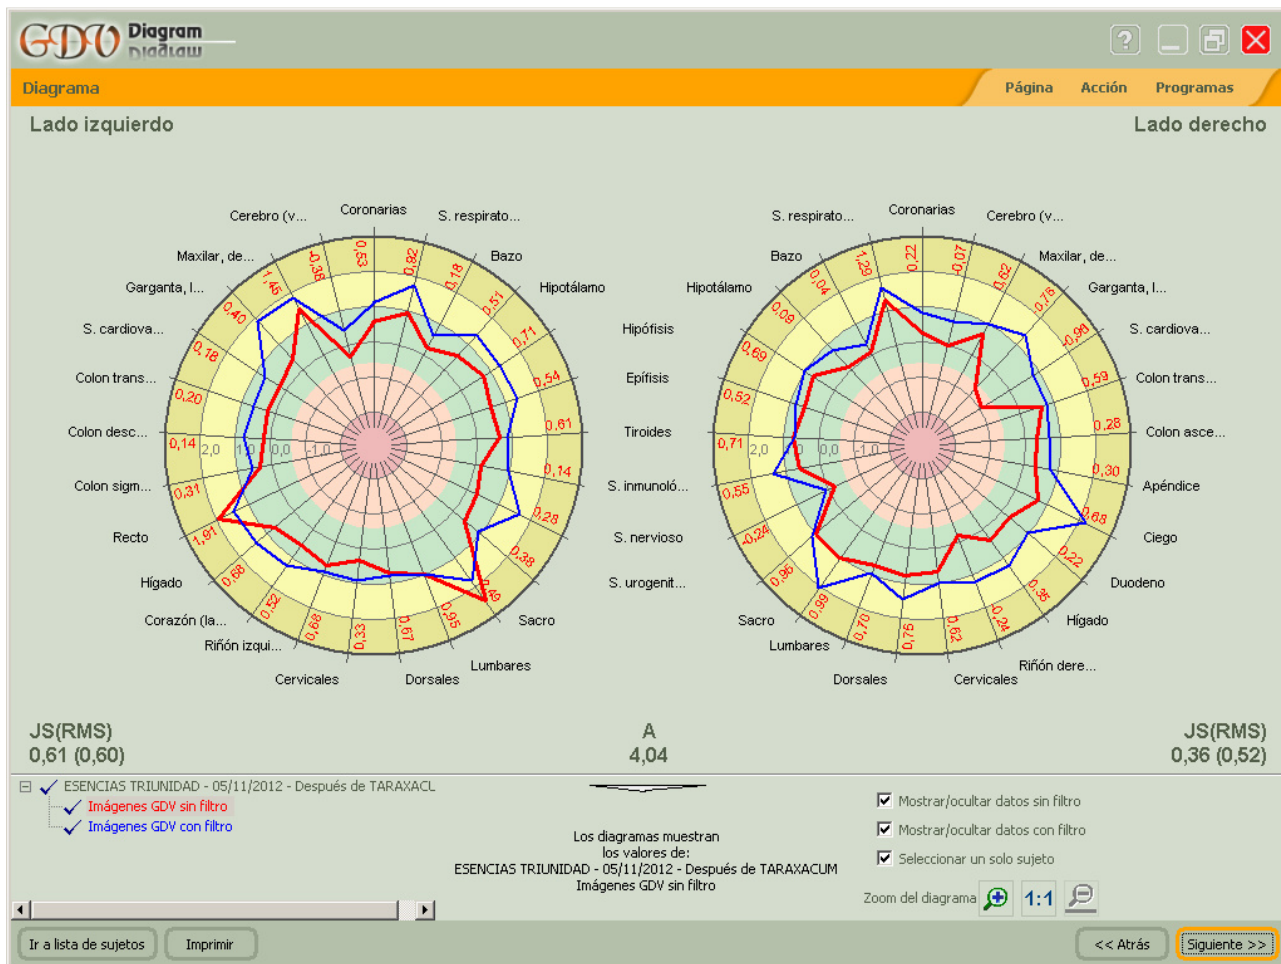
GDV Diagram

Diagrama

Página Acción Programas

Lado izquierdo

Lado derecho

Cerebro (v... Coronarias S. respirato... Bazo Hipotálamo Hipófisis Epífisis Tiroides S. inmunoló... S. nervioso S. urogenit... Sacro Lumbares Dorsales Cervicales Riñón izqui... Corazón (la... Hígado Recto Colon sigm... Colon desc... Colon trans... S. cardiova... Garganta, l... Maxilar, de...

-0,38 0,53 0,82 0,18 0,51 0,71 0,54 0,61 0,14 0,28 0,38 0,46 0,95 0,67 0,33 0,68 0,52 0,68 1,91 0,31 0,14 0,20 0,18 0,40 1,45

2,0 1,0 0,0 -1,0

S. respirato... Coronarias Cerebro (v... Maxilar, de... Garganta, l... S. cardiova... Colon trans... Colon asce... Apéndice Ciego Duodeno Hígado Riñón dere... Cervicales Dorsales Lumbares Sacro Bazo Hipotálamo

1,29 0,22 0,07 0,62 0,76 0,90 0,59 0,28 0,30 0,68 0,22 0,35 0,24 0,62 0,76 0,70 0,99 0,96 -0,24 0,55 0,71 0,52 0,69 0,08 0,04

2,0 1,0 0,0 -1,0

JS(RMS)
0,61 (0,60)

A
4,04

JS(RMS)
0,36 (0,52)

ESENCIAS TRIUNIDAD - 05/11/2012 - Después de TARAXACL
Imágenes GDV sin filtro
Imágenes GDV con filtro

Los diagramas muestran los valores de:
ESENCIAS TRIUNIDAD - 05/11/2012 - Después de TARAXACUM
Imágenes GDV sin filtro

Mostrar/ocultar datos sin filtro
Mostrar/ocultar datos con filtro
Seleccionar un solo sujeto

Zoom del diagrama 1:1

Ir a lista de sujetos Imprimir

<< Atrás Siguiente >>